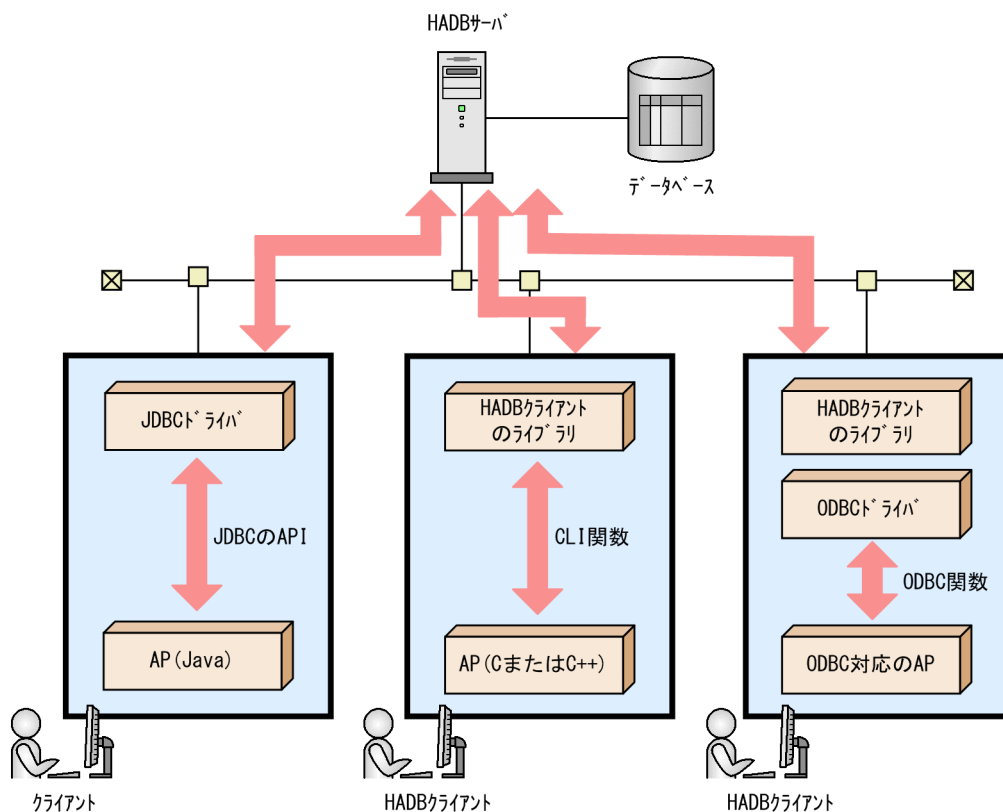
HADBサーバ

データベース

JDBCドライバ

JDBCのAPI

AP(Java)

クライアント

HADBクライアントのライブラリ

CLI関数

AP(CまたはC++)

HADBクライアント

HADBクライアントのライブラリ

ODBCドライバ

ODBC関数

ODBC対応のAP

HADBクライアント